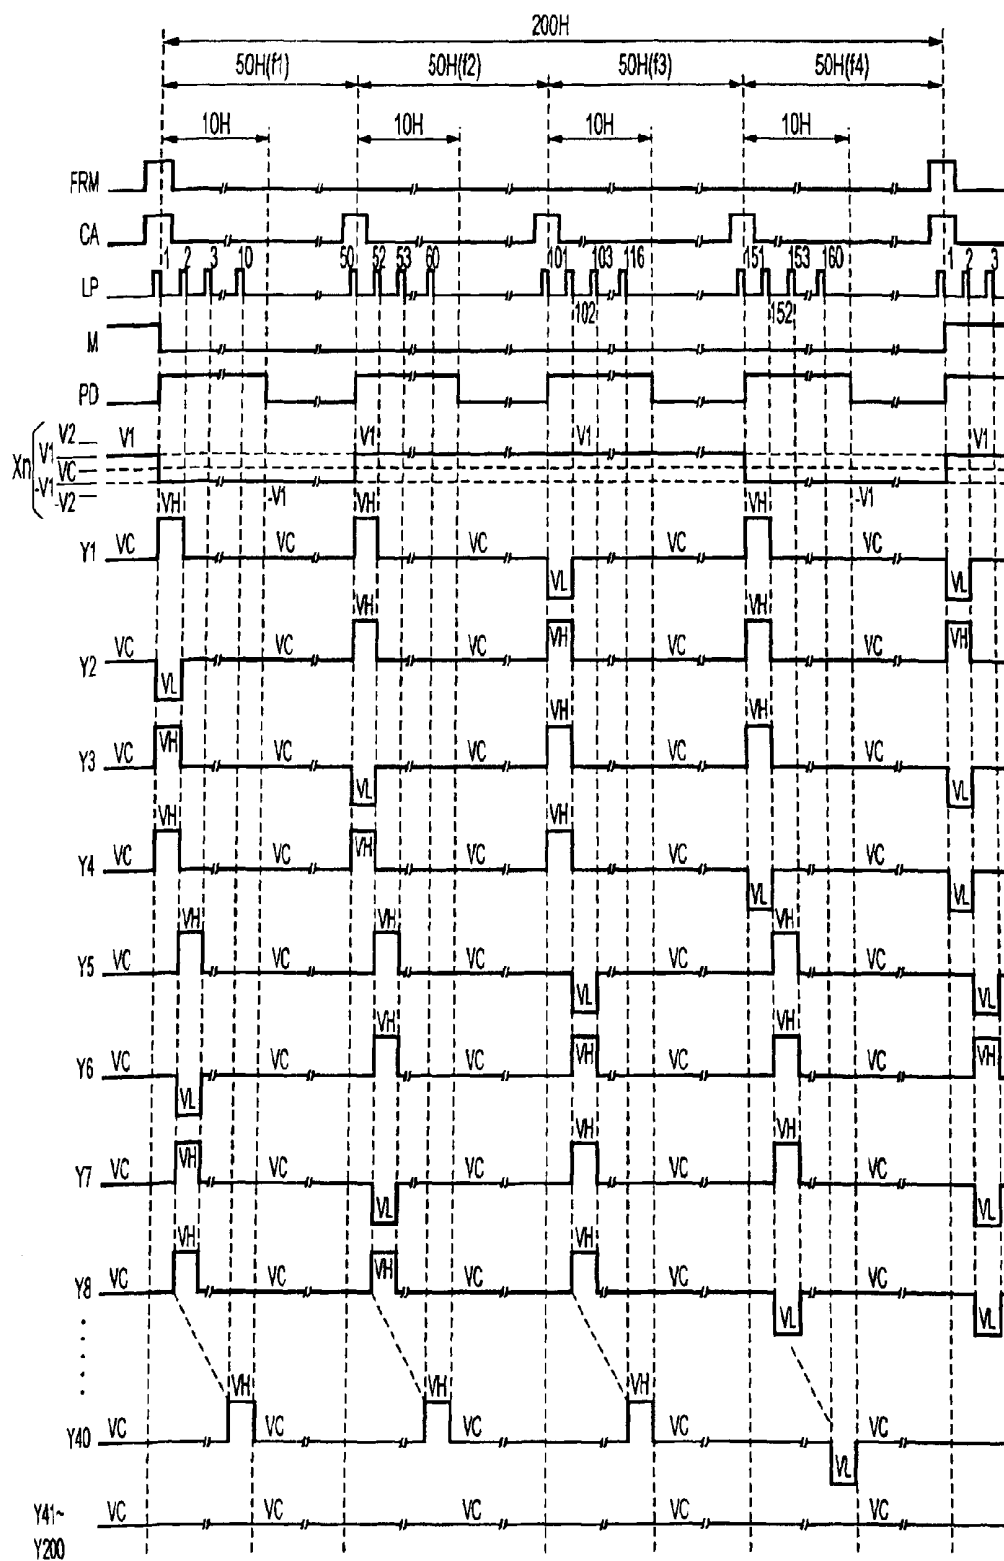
200H
50H(f1)
50H(f2)
50H(f3)
50H(f4)
10H
10H
10H
10H
FRM
CA
LP
1 2 3 10
50 52 53 60
101 103 116
102
151 153 160
152
1 2 3
M
PD
Xn
V2
V1
VC
-V1
-V2
V1
V1
V1
V1
-V1
-V1
Y1 VC VH VC VC VL VC VH VC VL
Y2 VC VL VC VH VC VH VC VH VC VH
Y3 VC VH VC VL VC VH VC VH VC VL
Y4 VC VH VC VH VC VH VC VL VC VL
Y5 VC VH VC VH VC VL VC VH VC VL
Y6 VC VL VC VH VC VH VC VH VC VH
Y7 VC VH VC VL VC VH VC VH VC VL
Y8 VC VH VC VH VC VH VC VL VC VL
Y40 VC VH VC VH VC VH VC VL VC
Y41~
Y200
VC VC VC VC VC